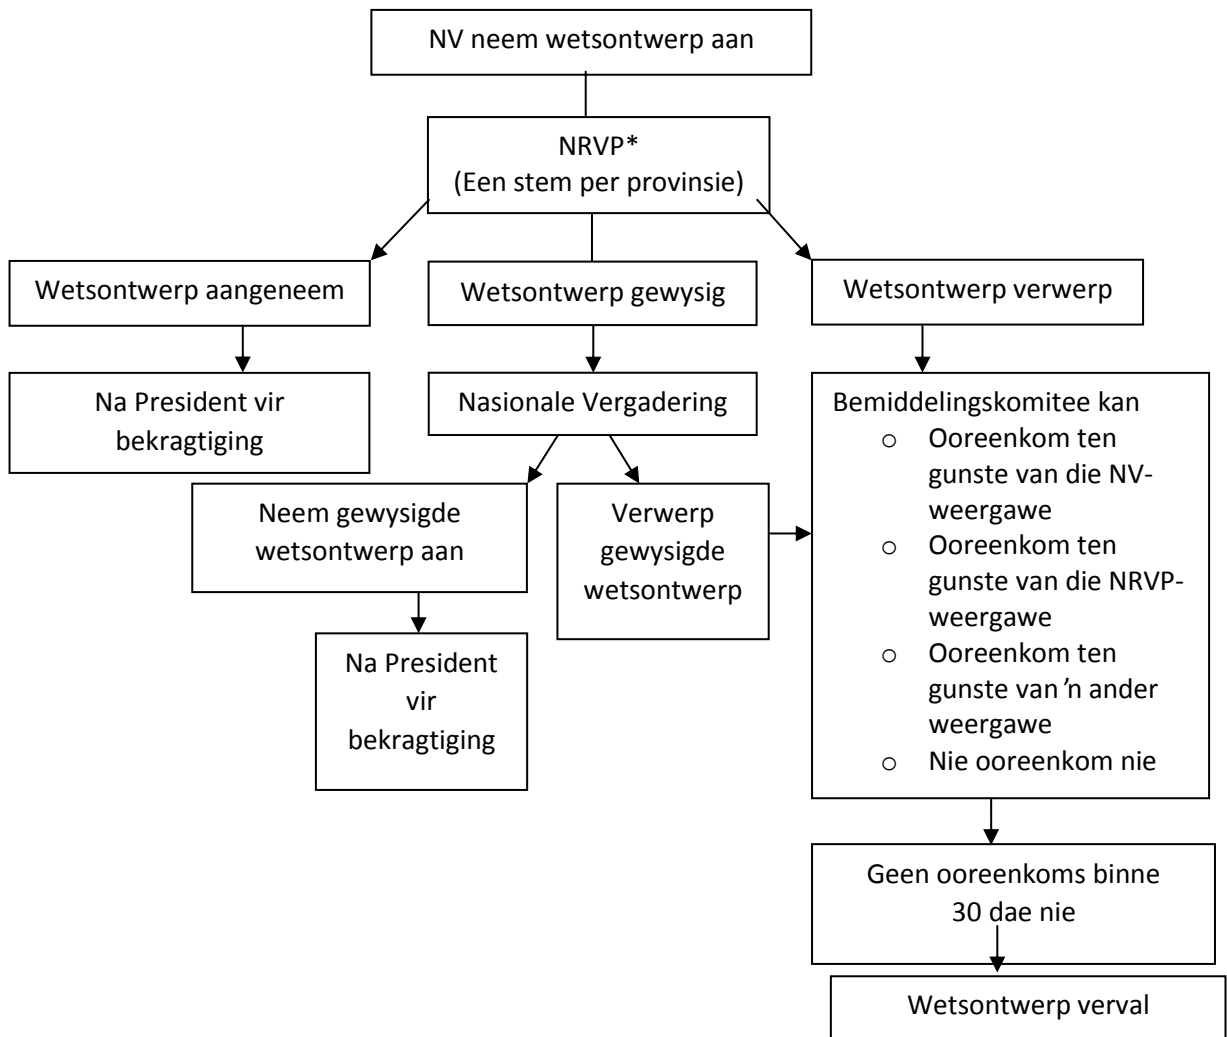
NV neem wetsontwerp aan

NRVP*
(Een stem per provinsie)

Wetsontwerp aangeneem

Wetsontwerp gewysig

Wetsontwerp verwerp

Na President vir bekragtiging

Nasionale Vergadering

Bemiddelingskomitee kan
- Ooreenkom ten gunste van die NV-weergawe
- Ooreenkom ten gunste van die NRVP-weergawe
- Ooreenkom ten gunste van 'n ander weergawe
- Nie ooreenkom nie

Neem gewysigde wetsontwerp aan

Verwerp gewysigde wetsontwerp

Na President vir bekragtiging

Geen ooreenkoms binne 30 dae nie

Wetsontwerp verval